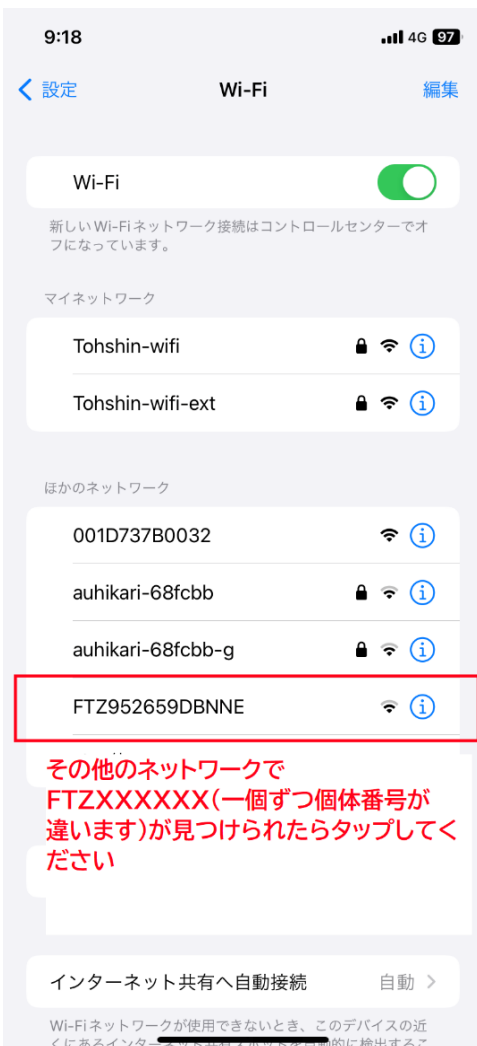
9:18
4G 97

設定
Wi-Fi
編集

Wi-Fi

新しいWi-Fiネットワーク接続はコントロールセンターでオフになっています。

マイネットワーク

Tohshin-wifi

Tohshin-wifi-ext

ほかのネットワーク

001D737B0032

auhikari-68fcbb

auhikari-68fcbb-g

FTZ952659DBNNE

その他のネットワークでFTZXXXXXX(一個ずつ個体番号が違います)が見つけられたらタップしてください

インターネット共有へ自動接続
自動

Wi-Fiネットワークが使用できないとき、このデバイスの近くにあるインタ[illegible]